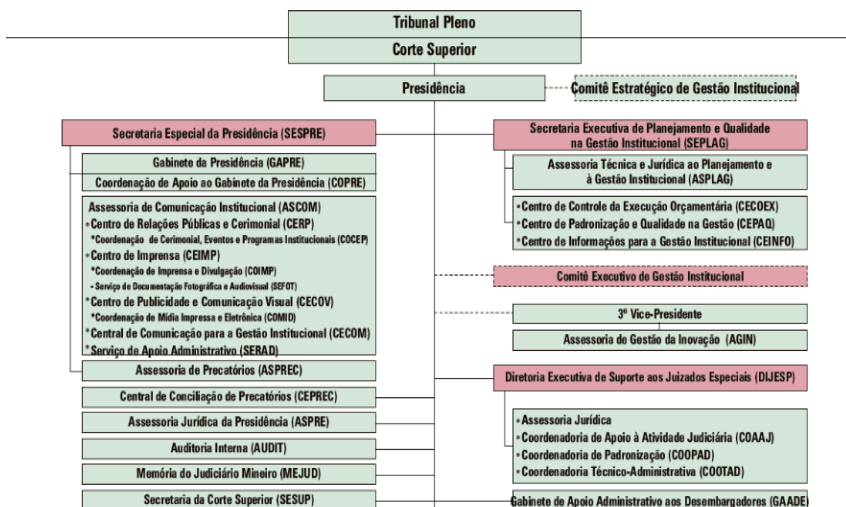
Tribunal Pleno

Corte Superior

Presidência

Comitê Estratégico de Gestão Institucional

Secretaria Especial da Presidência (SESPRE)

Gabinete da Presidência (GAPRE)

Coordenação de Apoio ao Gabinete da Presidência (COPRE)

Assessoria de Comunicação Institucional (ASCOM)
• Centro de Relações Públicas e Cerimonial (CERP)
*Coordenação de Cerimonial, Eventos e Programas Institucionais (COCEP)
• Centro de Imprensa (CEIMP)
*Coordenação de Imprensa e Divulgação (COIMP)
• Serviço de Documentação Fotográfica e Audiovisual (SEFOT)
• Centro de Publicidade e Comunicação Visual (CECOV)
*Coordenação de Mídia Impressa e Eletrônica (COMID)
• Central de Comunicação para a Gestão Institucional (CECOM)
• Serviço de Apoio Administrativo (SERAD)

Assessoria de Precatórios (ASPREC)

Central de Conciliação de Precatórios (CEPREC)

Assessoria Jurídica da Presidência (ASPRE)

Auditoria Interna (AUDIT)

Memória do Judiciário Mineiro (MEJUD)

Secretaria da Corte Superior (SESUP)

Secretaria Executiva de Planejamento e Qualidade na Gestão Institucional (SEPLAG)

Assessoria Técnica e Jurídica ao Planejamento e à Gestão Institucional (ASPLAG)

• Centro de Controle da Execução Orçamentária (CECOEX)
• Centro de Padronização e Qualidade na Gestão (CEPAQ)
• Centro de Informações para a Gestão Institucional (CEINFO)

Comitê Executivo de Gestão Institucional

3º Vice-Presidente

Assessoria de Gestão da Inovação (AGIN)

Diretoria Executiva de Suporte aos Juizados Especiais (DIJESP)

• Assessoria Jurídica
• Coordenadoria de Apoio à Atividade Judiciária (COAAJ)
• Coordenadoria de Padronização (COOPAD)
• Coordenadoria Técnico-Administrativa (COOTAD)

Gabinete de Apoio Administrativo aos Desembargadores (GAADE)